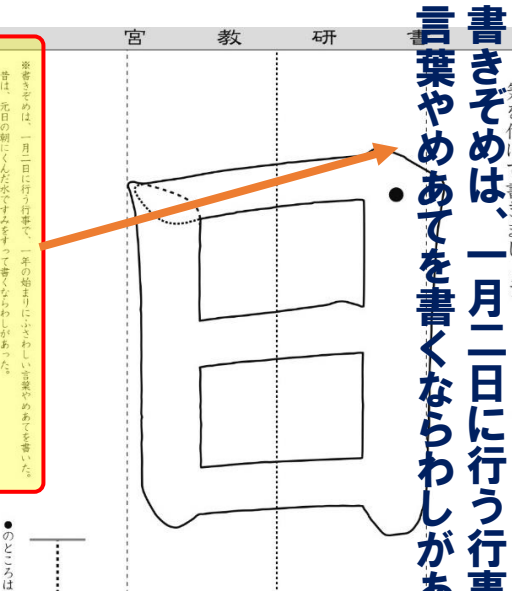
宮　教　研　書

※書きぞめは、一月二日に行う行事で、一年の始まりにふさわしい言葉やめあてを書いた。昔は、元日の朝にくんだ水ですみをすって書くならわしがあった。

書きぞめは、一月二日に行う行事
言葉やめあてを書くならわしがあ

●のところは